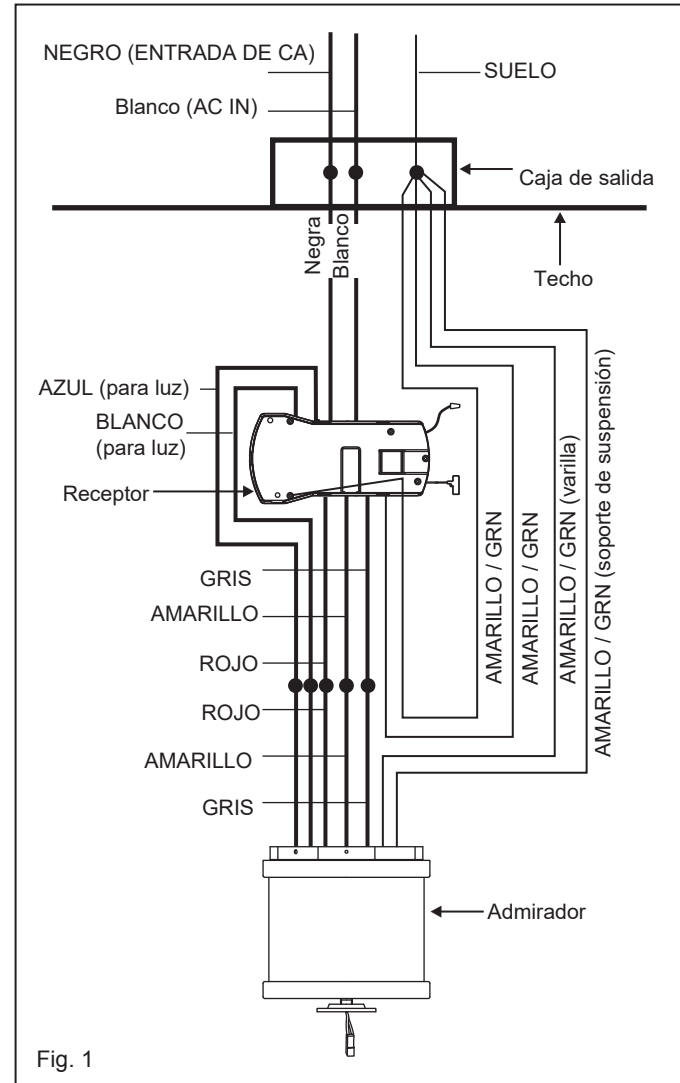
NEGRO (ENTRADA DE CA)

Blanco (AC IN)

SUELO

Caja de salida

Negra

Blanco

Techo

AZUL (para luz)

BLANCO (para luz)

Receptor

GRIS

AMARILLO

ROJO

ROJO

AMARILLO

GRIS

AMARILLO / GRN

AMARILLO / GRN

AMARILLO / GRN (varilla)

AMARILLO / GRN (soporte de suspensión)

Admirador

Fig. 1